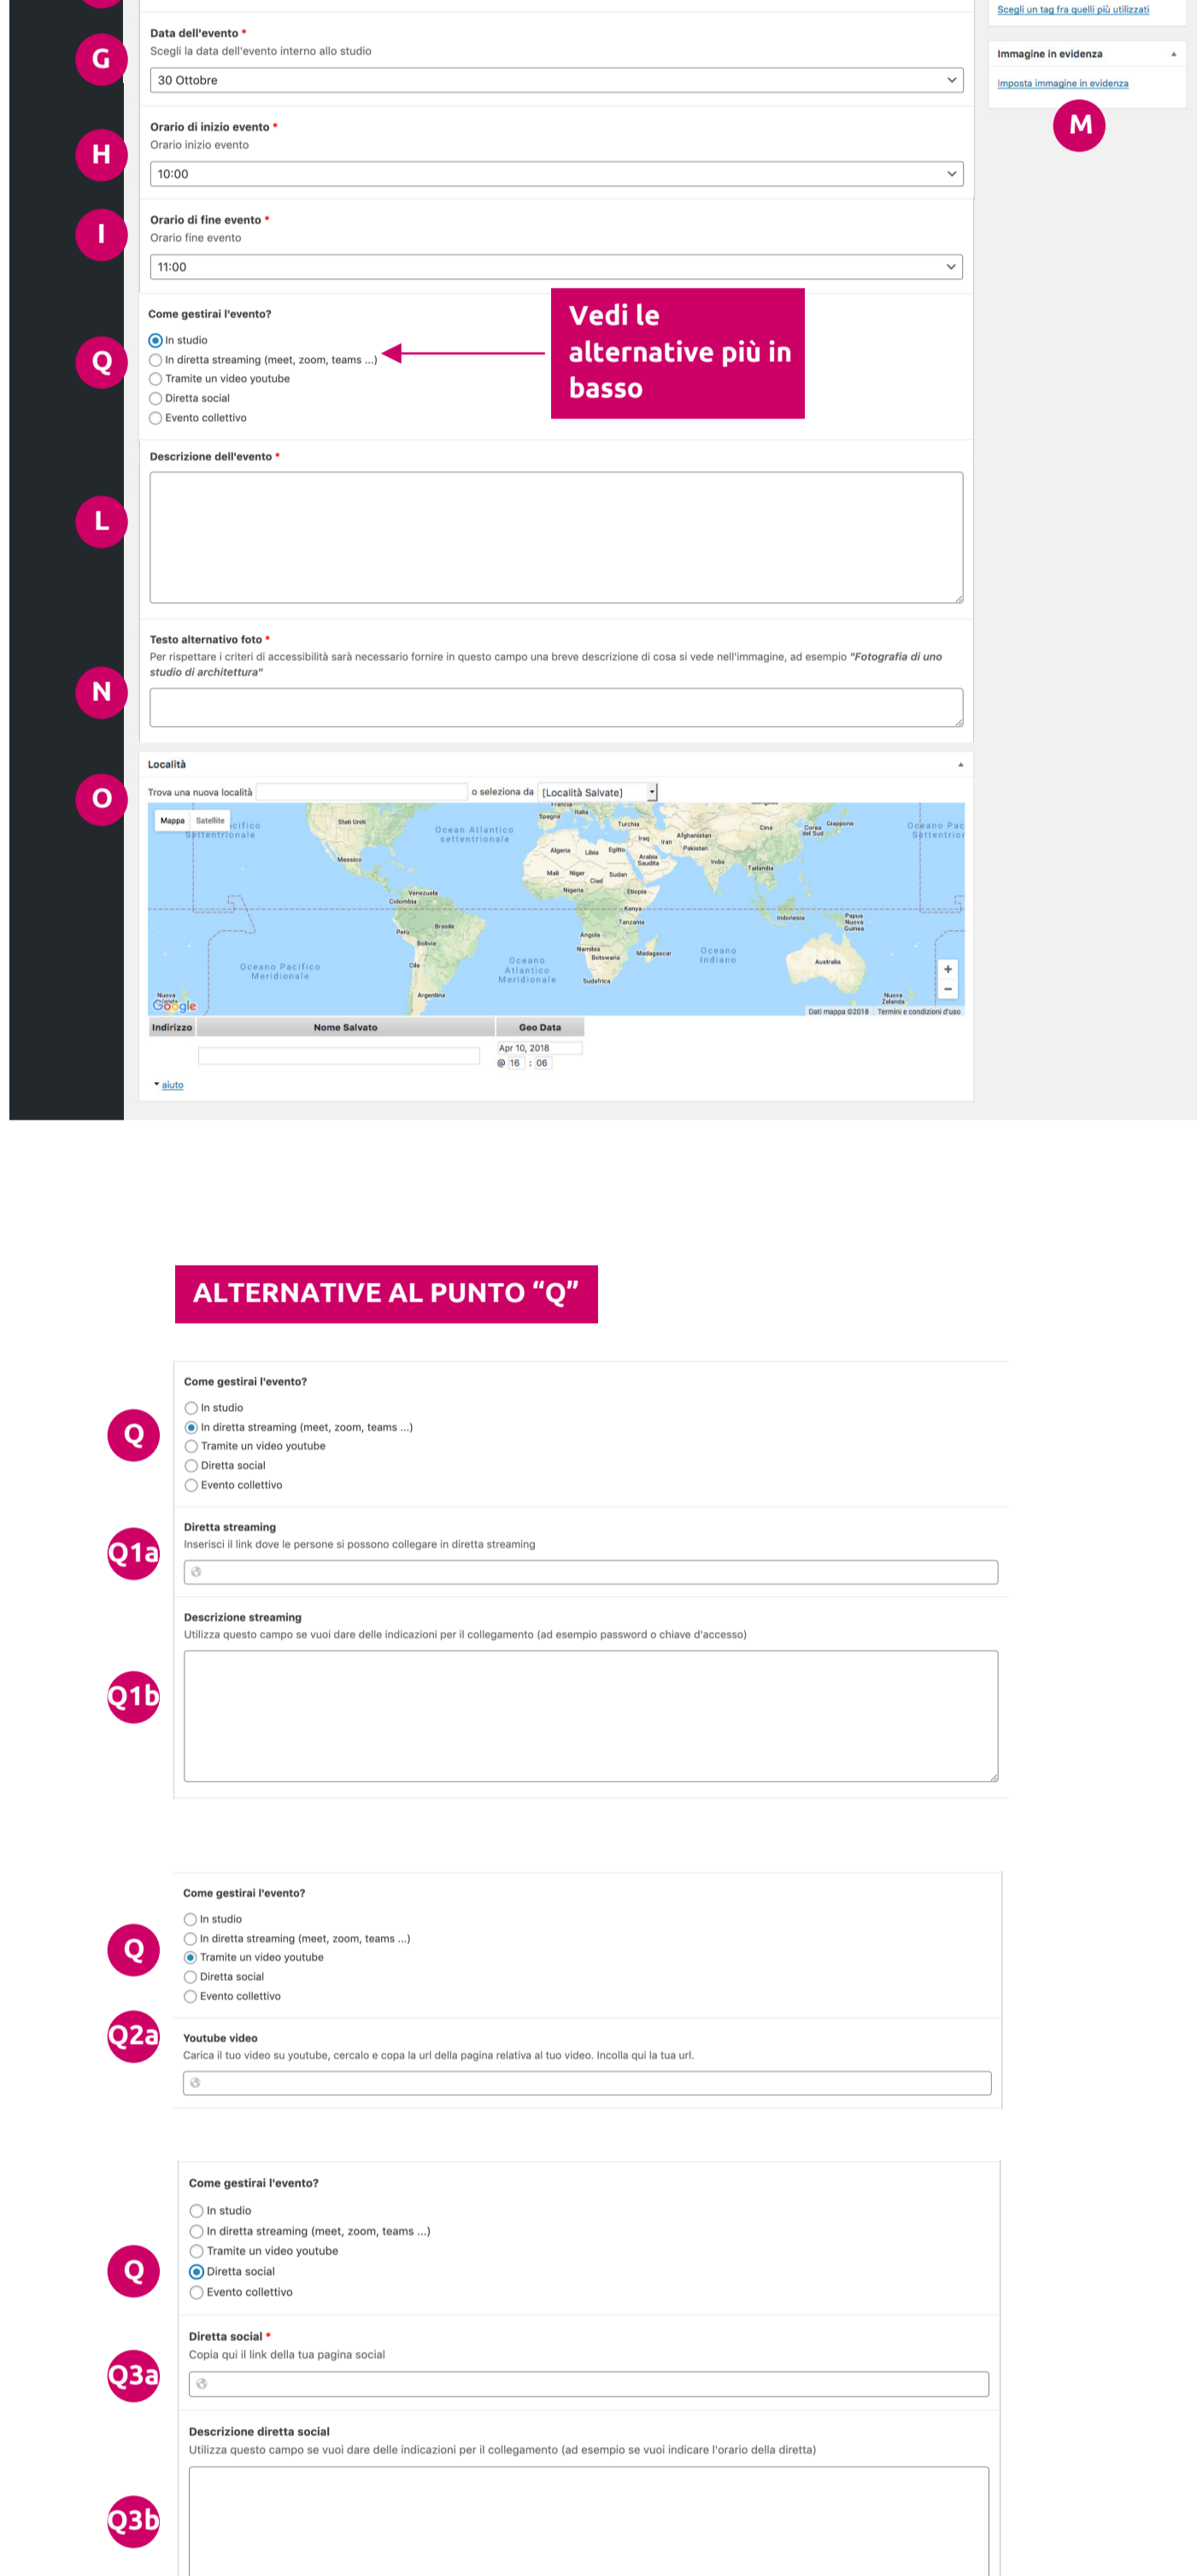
G

Data dell'evento *
Scegli la data dell'evento interno allo studio
30 Ottobre

H

Orario di inizio evento *
Orario inizio evento
10:00

I

Orario di fine evento *
Orario fine evento
11:00

Q

Come gestirai l'evento?
In studio
In diretta streaming (meet, zoom, teams ...)
Tramite un video youtube
Diretta social
Evento collettivo

Vedi le alternative più in basso

L

Descrizione dell'evento *

N

Testo alternativo foto *
Per rispettare i criteri di accessibilità sarà necessario fornire in questo campo una breve descrizione di cosa si vede nell'immagine, ad esempio *"Fotografia di uno studio di architettura"*

O

Località
Trova una nuova località o seleziona da [Località Salvate]
Mappa Satellite
Dati mappa ©2018 Termini e condizioni d'uso
| Indirizzo | Nome Salvato | Geo Data |
|---|---|---|
| | | Apr 10, 2018 @ 16 : 06 |
aiuto

Scegli un tag fra quelli più utilizzati
Immagine in evidenza
Imposta immagine in evidenza
M

ALTERNATIVE AL PUNTO "Q"

Q

Come gestirai l'evento?
In studio
In diretta streaming (meet, zoom, teams ...)
Tramite un video youtube
Diretta social
Evento collettivo

Q1a

Diretta streaming
Inserisci il link dove le persone si possono collegare in diretta streaming

Q1b

Descrizione streaming
Utilizza questo campo se vuoi dare delle indicazioni per il collegamento (ad esempio password o chiave d'accesso)

Q

Come gestirai l'evento?
In studio
In diretta streaming (meet, zoom, teams ...)
Tramite un video youtube
Diretta social
Evento collettivo

Q2a

Youtube video
Carica il tuo video su youtube, cercalo e copa la url della pagina relativa al tuo video. Incolla qui la tua url.

Q

Come gestirai l'evento?
In studio
In diretta streaming (meet, zoom, teams ...)
Tramite un video youtube
Diretta social
Evento collettivo

Q3a

Diretta social *
Copia qui il link della tua pagina social

Q3b

Descrizione diretta social
Utilizza questo campo se vuoi dare delle indicazioni per il collegamento (ad esempio se vuoi indicare l'orario della diretta)